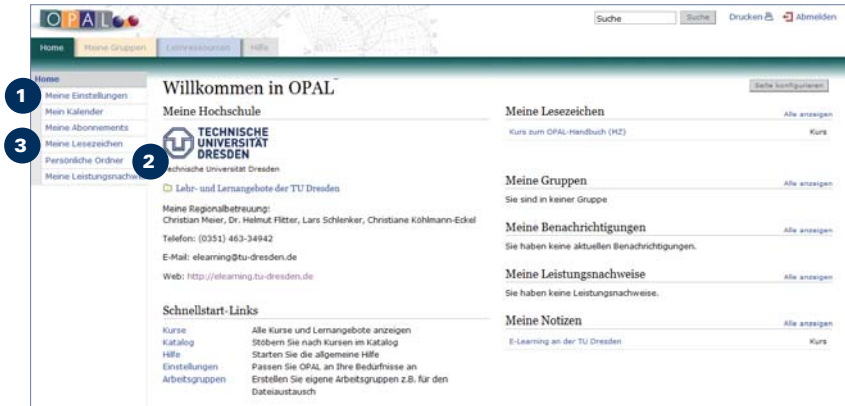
OPAL

Suche Suche Drucken Abmelden

Home Meine Gruppen Lernressourcen Hilfe

Home
Meine Einstellungen
Mein Kalender
Meine Abonnements
Meine Lesezeichen
Persönliche Ordner
Meine Leistungsnachwe

1
2
3

Willkommen in OPAL

Seite konfigurieren

Meine Hochschule

TECHNISCHE UNIVERSITÄT DRESDEN

Technische Universität Dresden

Lehr- und Lernangebote der TU Dresden

Meine Regionalbetreuung:
Christian Meier, Dr. Helmut Flitter, Lars Schlenker, Christiane Köhlmann-Eckel

Telefon: (0351) 463-34942

E-Mail: elearning@tu-dresden.de

Web: http://elearning.tu-dresden.de

Schnellstart-Links

| Kurse | Alle Kurse und Lernangebote anzeigen |
|---|---|
| Katalog | Stöbern Sie nach Kursen im Katalog |
| Hilfe | Starten Sie die allgemeine Hilfe |
| Einstellungen | Passen Sie OPAL an Ihre Bedürfnisse an |
| Arbeitsgruppen | Erstellen Sie eigene Arbeitsgruppen z.B. für den Dateiaustausch |

Meine Lesezeichen
Alle anzeigen
Kurs zum OPAL-Handbuch (MZ) Kurs

Meine Gruppen
Alle anzeigen
Sie sind in keiner Gruppe

Meine Benachrichtigungen
Alle anzeigen
Sie haben keine aktuellen Benachrichtigungen.

Meine Leistungsnachweise
Alle anzeigen
Sie haben keine Leistungsnachweise.

Meine Notizen
Alle anzeigen
E-Learning an der TU Dresden Kurs